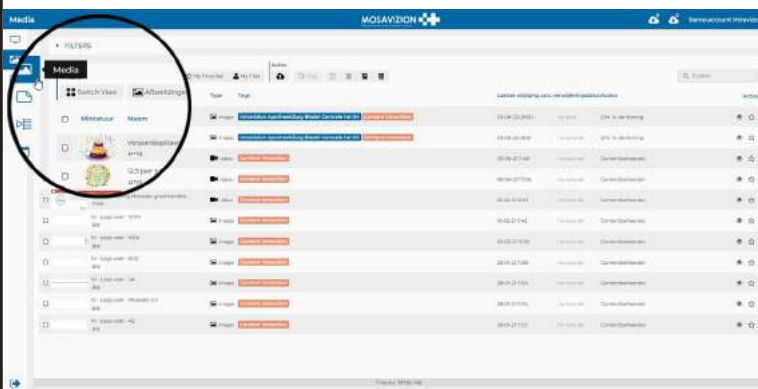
Media

MOSAVIZION

Demoaccount Innovision

FILTERS

Media

Switch View

Afbeeldingen

My Favorites

My Files

Acties

Q Zoeken

Miniatuur

Naam

Type

Tags

Laatste wijziging

Acties

Verjaardag

GLS

Image

Image

Video

Video

Video

Image

Image

Image

Image

Image

Image

Image

Contentbeheerder

Contentbeheerder

Contentbeheerder

Contentbeheerder

Contentbeheerder

Contentbeheerder

Contentbeheerder

Contentbeheerder

Contentbeheerder

Contentbeheerder